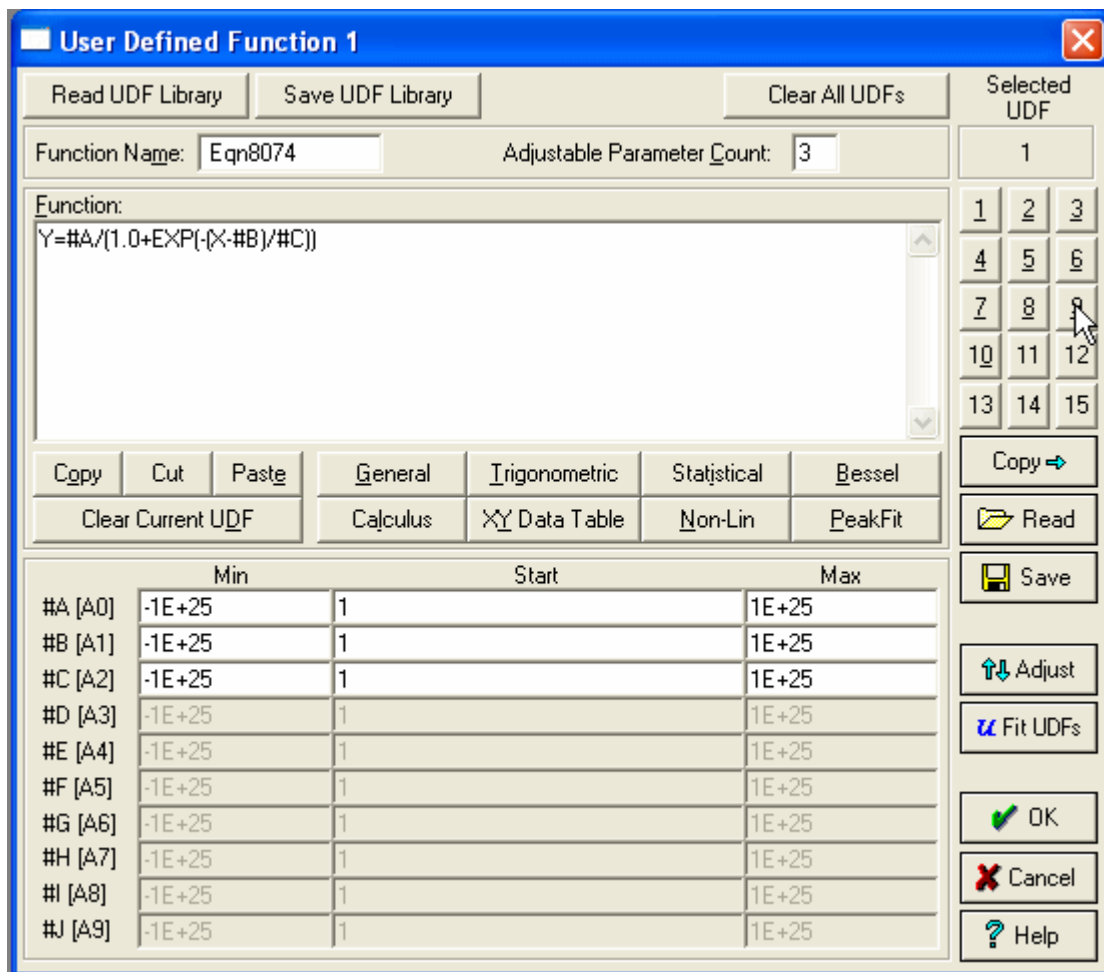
User Defined Function 1

Read UDF Library | Save UDF Library | Clear All UDFs

Selected UDF

1

Function Name: Eqn8074

Adjustable Parameter Count: 3

Function:

Y=#A/(1.0+EXP(-(X-#B)/#C))

1 2 3
4 5 6
7 8 9
10 11 12
13 14 15

Copy | Cut | Paste | General | Trigonometric | Statistical | Bessel

Clear Current UDF | Calculus | XY Data Table | Non-Lin | PeakFit

Copy

Read

Save

| | Min | Start | Max |
|---|---|---|---|
| #A [A0] | -1E+25 | 1 | 1E+25 |
| #B [A1] | -1E+25 | 1 | 1E+25 |
| #C [A2] | -1E+25 | 1 | 1E+25 |
| #D [A3] | -1E+25 | 1 | 1E+25 |
| #E [A4] | -1E+25 | 1 | 1E+25 |
| #F [A5] | -1E+25 | 1 | 1E+25 |
| #G [A6] | -1E+25 | 1 | 1E+25 |
| #H [A7] | -1E+25 | 1 | 1E+25 |
| #I [A8] | -1E+25 | 1 | 1E+25 |
| #J [A9] | -1E+25 | 1 | 1E+25 |

Adjust

Fit UDFs

OK

Cancel

Help